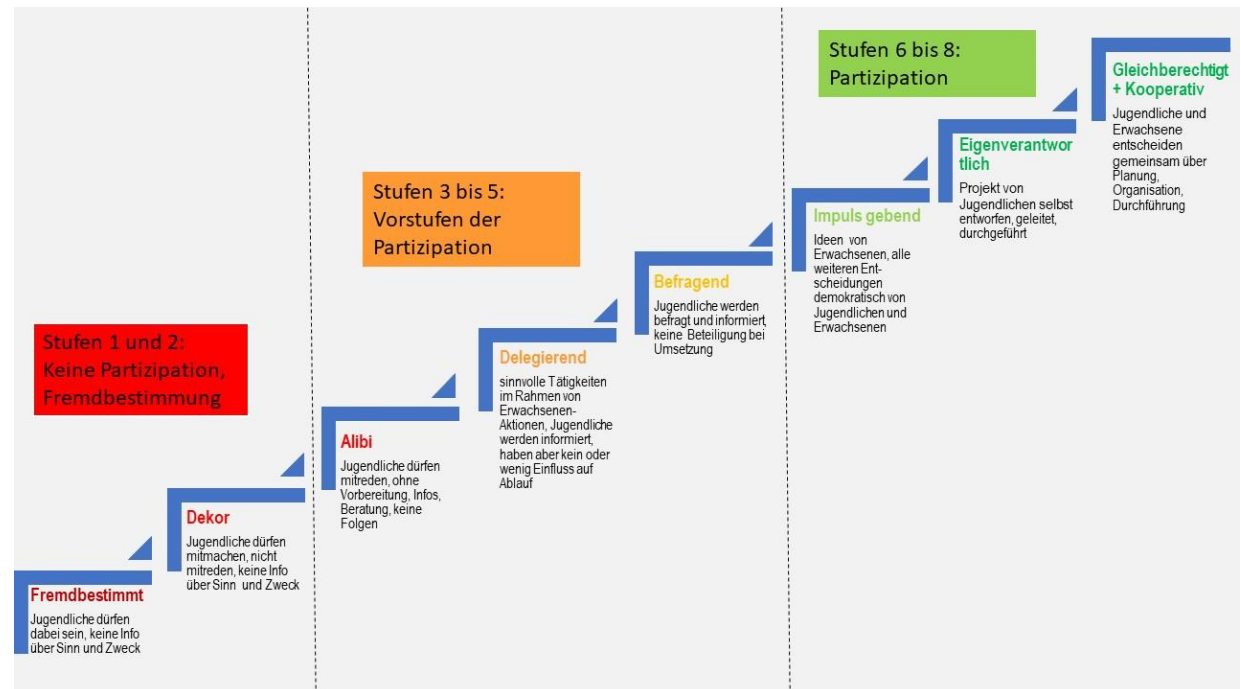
Stufen 6 bis 8: Partizipation

Gleichberechtigt + Kooperativ
Jugendliche und Erwachsene entscheiden gemeinsam über Planung, Organisation, Durchführung

Eigenverantwortlich
Projekt von Jugendlichen selbst entworfen, geleitet, durchgeführt

Stufen 3 bis 5: Vorstufen der Partizipation

Impuls gebend
Ideen von Erwachsenen, alle weiteren Entscheidungen demokratisch von Jugendlichen und Erwachsenen

Befragend
Jugendliche werden befragt und informiert, keine Beteiligung bei Umsetzung

Delegierend
sinnvolle Tätigkeiten im Rahmen von Erwachsenen-Aktionen, Jugendliche werden informiert, haben aber kein oder wenig Einfluss auf Ablauf

Stufen 1 und 2: Keine Partizipation, Fremdbestimmung

Alibi
Jugendliche dürfen mitreden, ohne Vorbereitung, Infos, Beratung, keine Folgen

Dekor
Jugendliche dürfen mitmachen, nicht mitreden, keine Info über Sinn und Zweck

Fremdbestimmt
Jugendliche dürfen dabei sein, keine Info über Sinn und Zweck